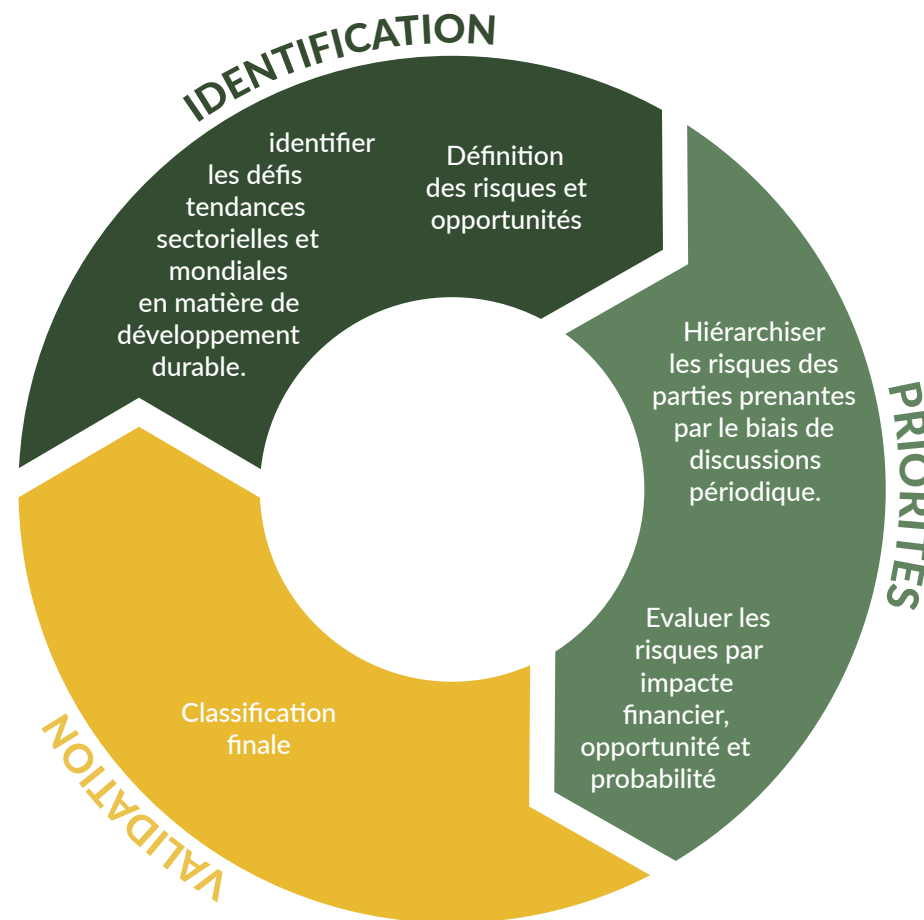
IDENTIFICATION

identifier les défis tendances sectorielles et mondiales en matière de développement durable.

Définition des risques et opportunités

PRIORITES

Hiérarchiser les risques des parties prenantes par le biais de discussions périodique.

Evaluer les risques par impacte financier, opportunité et probabilité

VALIDATION

Classification finale